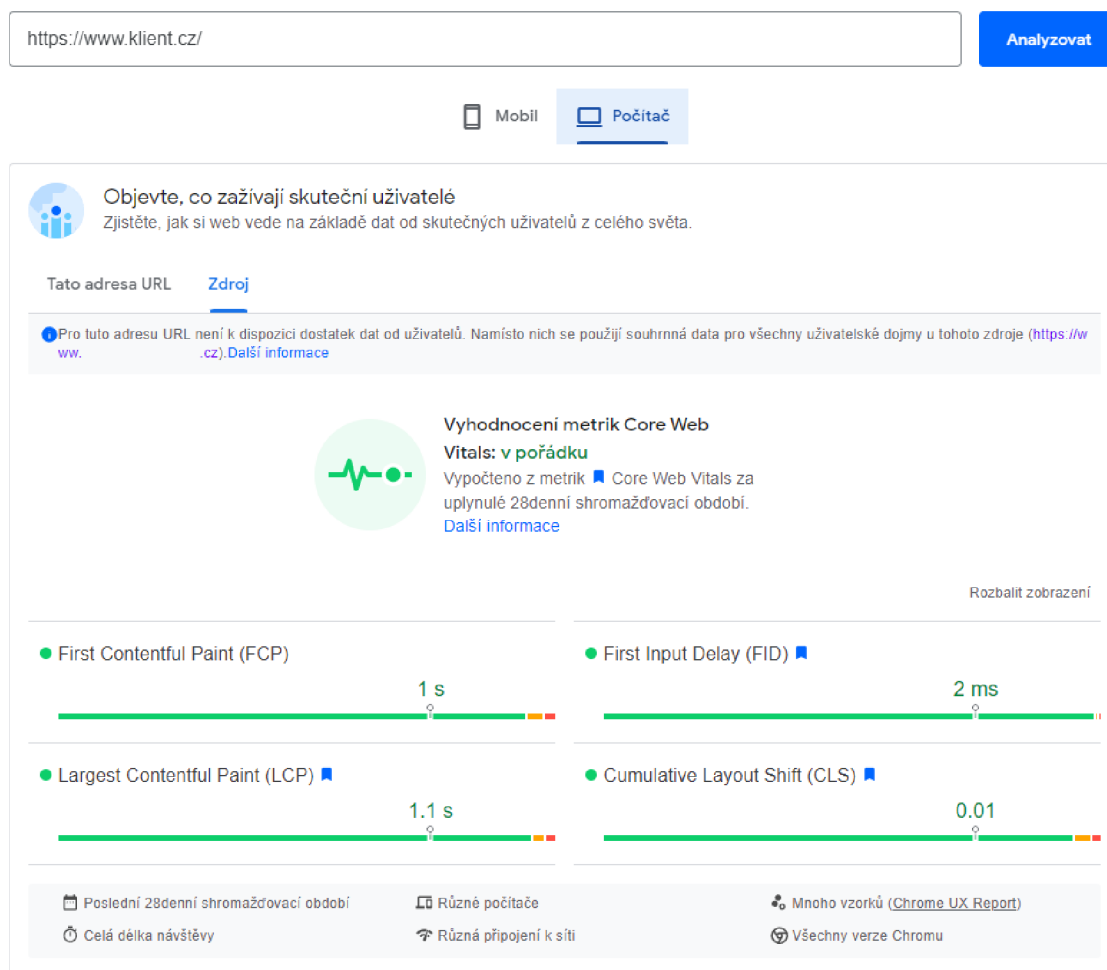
https://www.klient.cz/

Analyzovat

Mobil

Počítač

Objevte, co zažívají skuteční uživatelé

Zjistěte, jak si web vede na základě dat od skutečných uživatelů z celého světa.

Tato adresa URL

Zdroj

Pro tuto adresu URL není k dispozici dostatek dat od uživatelů. Namísto nich se použijí souhrnná data pro všechny uživatelské dojmy u tohoto zdroje (https://www. .cz).Další informace

Vyhodnocení metrik Core Web Vitals: v pořádku

Vypočteno z metrik Core Web Vitals za uplynulé 28denní shromažďovací období.

Další informace

Rozbalit zobrazení

First Contentful Paint (FCP)

1 s

First Input Delay (FID)

2 ms

Largest Contentful Paint (LCP)

1.1 s

Cumulative Layout Shift (CLS)

0.01

Poslední 28denní shromažďovací období

Různé počítače

Mnoho vzorků (Chrome UX Report)

Celá délka návštěvy

Různá připojení k síti

Všechny verze Chromu